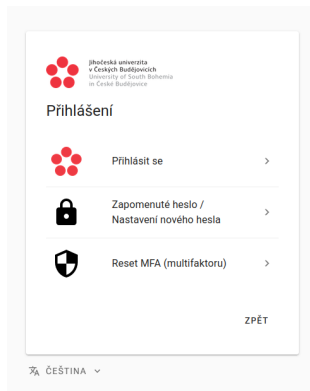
Jihočeská univerzita
v Českých Budějovicích
University of South Bohemia
in České Budějovice

Přihlášení

Přihlásit se >

Zapomenuté heslo / Nastavení nového hesla >

Reset MFA (multifaktoru) >

ZPĚT

ČEŠTINA